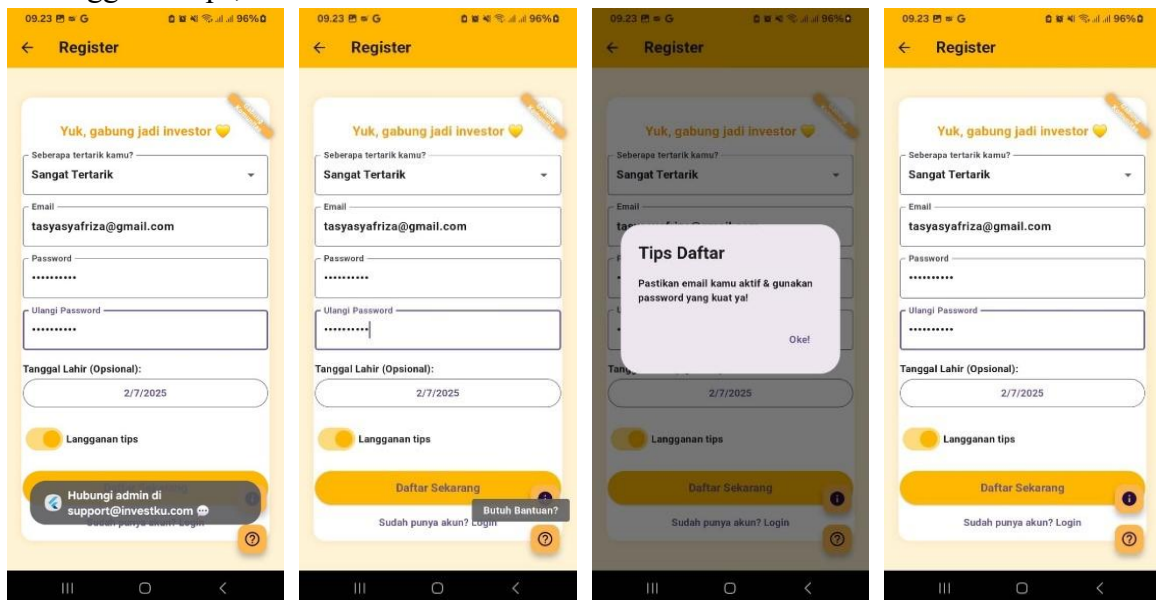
09.23 G 96%
← Register
Yuk, gabung jadi investor 💛
Seberapa tertarik kamu?
Sangat Tertarik
Email
tasyasyafriza@gmail.com
Password
••••••••••
Ulangi Password
••••••••••
Tanggal Lahir (Opsional):
2/7/2025
Langganan tips
Hubungi admin di support@investku.com 💬
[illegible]

09.23 G 96%
← Register
Yuk, gabung jadi investor 💛
Seberapa tertarik kamu?
Sangat Tertarik
Email
tasyasyafriza@gmail.com
Password
••••••••••
Ulangi Password
••••••••••
Tanggal Lahir (Opsional):
2/7/2025
Langganan tips
Daftar Sekarang
Butuh Bantuan?
Sudah punya akun? Login

09.23 G 96%
← Register
Yuk, gabung jadi investor 💛
Seberapa tertarik kamu?
Sangat Tertarik
Email
Tips Daftar
Pastikan email kamu aktif & gunakan password yang kuat ya!
Oke!
2/7/2025
Langganan tips
Daftar Sekarang
Sudah punya akun? Login

09.23 G 96%
← Register
Yuk, gabung jadi investor 💛
Seberapa tertarik kamu?
Sangat Tertarik
Email
tasyasyafriza@gmail.com
Password
••••••••••
Ulangi Password
••••••••••
Tanggal Lahir (Opsional):
2/7/2025
Langganan tips
Daftar Sekarang
Sudah punya akun? Login